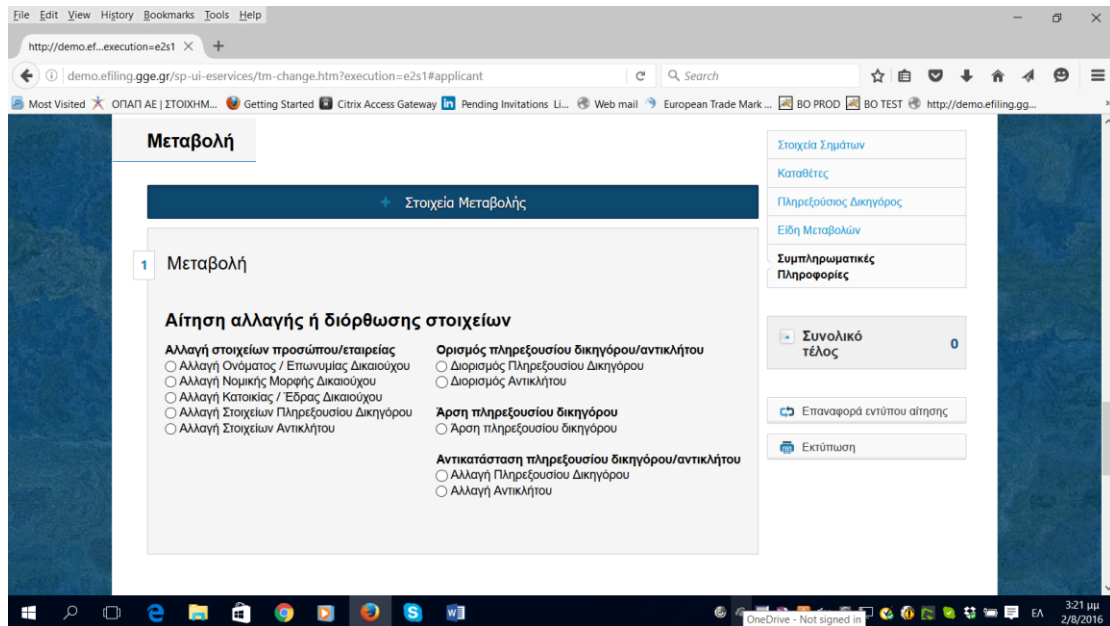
File Edit View History Bookmarks Tools Help

http://demo.ef...execution=e2s1 ×

demo.efiling.gge.gr/sp-ui-eservices/tm-change.htm?execution=e2s1#applicant

Search

Most Visited ΟΠΑΠ ΑΕ | ΣΤΟΙΧΗΜ... Getting Started Citrix Access Gateway Pending Invitations Li... Web mail European Trade Mark ... BO PROD BO TEST http://demo.efiling.gg...

Μεταβολή

Στοιχεία Μεταβολής

1 Μεταβολή

Αίτηση αλλαγής ή διόρθωσης στοιχείων

Αλλαγή στοιχείων προσώπου/εταιρείας
Αλλαγή Ονόματος / Επωνυμίας Δικαιούχου
Αλλαγή Νομικής Μορφής Δικαιούχου
Αλλαγή Κατοικίας / Έδρας Δικαιούχου
Αλλαγή Στοιχείων Πληρεξουσίου Δικηγόρου
Αλλαγή Στοιχείων Αντικλήτου

Ορισμός πληρεξουσίου δικηγόρου/αντικλήτου
Διορισμός Πληρεξουσίου Δικηγόρου
Διορισμός Αντικλήτου

Άρση πληρεξουσίου δικηγόρου
Άρση πληρεξουσίου δικηγόρου

Αντικατάσταση πληρεξουσίου δικηγόρου/αντικλήτου
Αλλαγή Πληρεξουσίου Δικηγόρου
Αλλαγή Αντικλήτου

Στοιχεία Σημάτων
Καταθέτες
Πληρεξούσιος Δικηγόρος
Είδη Μεταβολών
Συμπληρωματικές Πληροφορίες

Συνολικό τέλος 0

Επαναφορά εντύπου αίτησης

Εκτύπωση

OneDrive - Not signed in

ΕΛ 3:21 μμ 2/8/2016